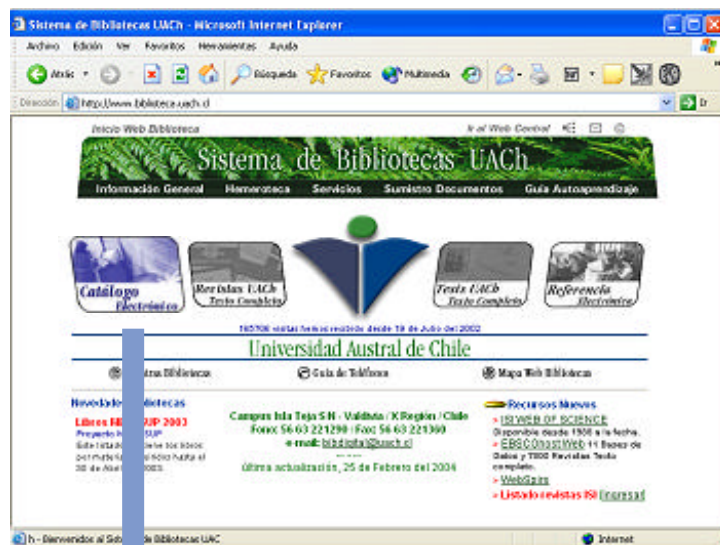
Sistema de Bibliotecas UACh - Microsoft Internet Explorer

Archivo Edición Ver Favoritos Herramientas Ayuda

Atrás Búsqueda Favoritos Multimedia

Dirección http://www.biblioteca.uach.cl Ir

Inicio Web Biblioteca Ir al Web Central

Sistema de Bibliotecas UACh

Información General Hemeroteca Servicios Suministro Documentos Guía Autoaprendizaje

Catálogo Electrónico

Revistas UACh Texto Completo

Tesis UACh Texto Completo

Referencia Electrónica

165700 visitas hemos recibido desde 10 de Julio del 2002

Universidad Austral de Chile

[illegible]stras Bibliotecas

Guía de Teléfonos

Mapa Web Bibliotecas

Novedades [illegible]bliotecas

Libros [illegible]SUP 2003

Proyecto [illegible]SUP

Este listado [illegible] los libros por material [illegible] hasta el 30 de Abril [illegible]2003.

Campus Isla Teja S/N - Valdivia / X Región / Chile
Fono: 56 63 221290 / Fax: 56 63 221360
e-mail: bibdigital@uach.cl

última actualización, 25 de Febrero del 2004

Recursos Nuevos

» ISI WEB OF SCIENCE Disponible desde 1998 a la fecha.

» EBSCOhost Web 11 Bases de Datos y 7000 Revistas Texto completo.

» WebSpirs

» Listado revistas ISI Ingresar

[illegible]h - Bienvenidos al Sist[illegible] de Bibliotecas UAC

Internet